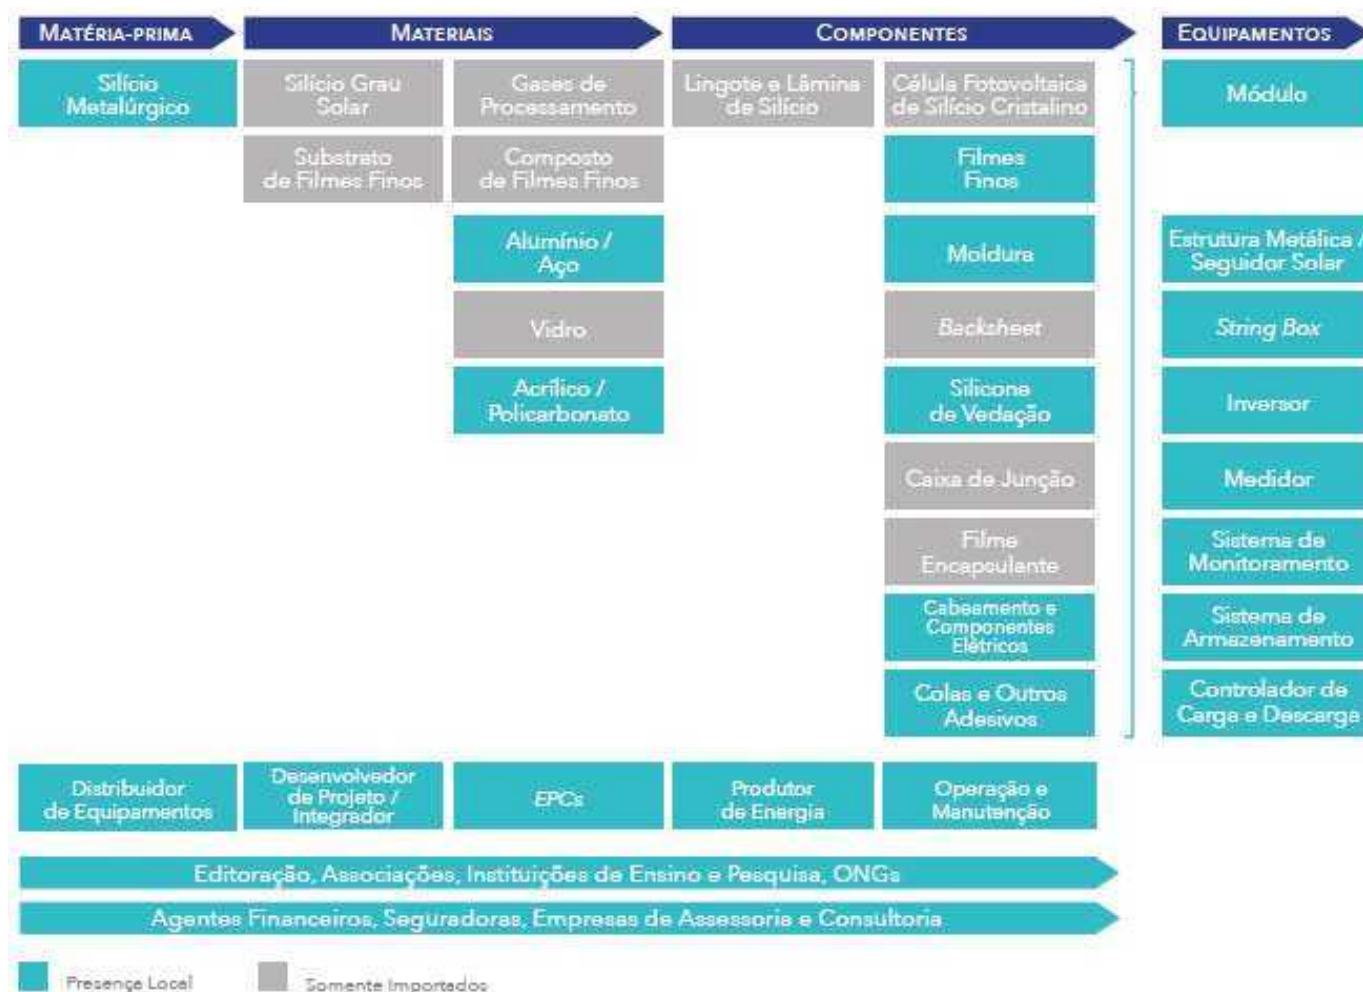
MATÉRIA-PRIMA

MATERIAIS

COMPONENTES

EQUIPAMENTOS

Silício Metalúrgico

Silício Grau Solar

Gases de Processamento

Lingote e Lâmina de Silício

Célula Fotovoltaica de Silício Cristalino

Módulo

Substrato de Filmes Finos

Composto de Filmes Finos

Filmes Finos

Alumínio / Aço

Moldura

Estrutura Metálica / Seguidor Solar

Vidro

*Backsheet*

*String Box*

Acrílico / Policarbonato

Silicone de Vedação

Inversor

Caixa de Junção

Medidor

Filme Encapsulante

Sistema de Monitoramento

Cabeamento e Componentes Elétricos

Sistema de Armazenamento

Colas e Outros Adesivos

Controlador de Carga e Descarga

Distribuidor de Equipamentos

Desenvolvedor de Projeto / Integrador

EPCs

Produtor de Energia

Operação e Manutenção

Editoração, Associações, Instituições de Ensino e Pesquisa, ONGs

Agentes Financeiros, Seguradoras, Empresas de Assessoria e Consultoria

Presença Local

Somente Importados